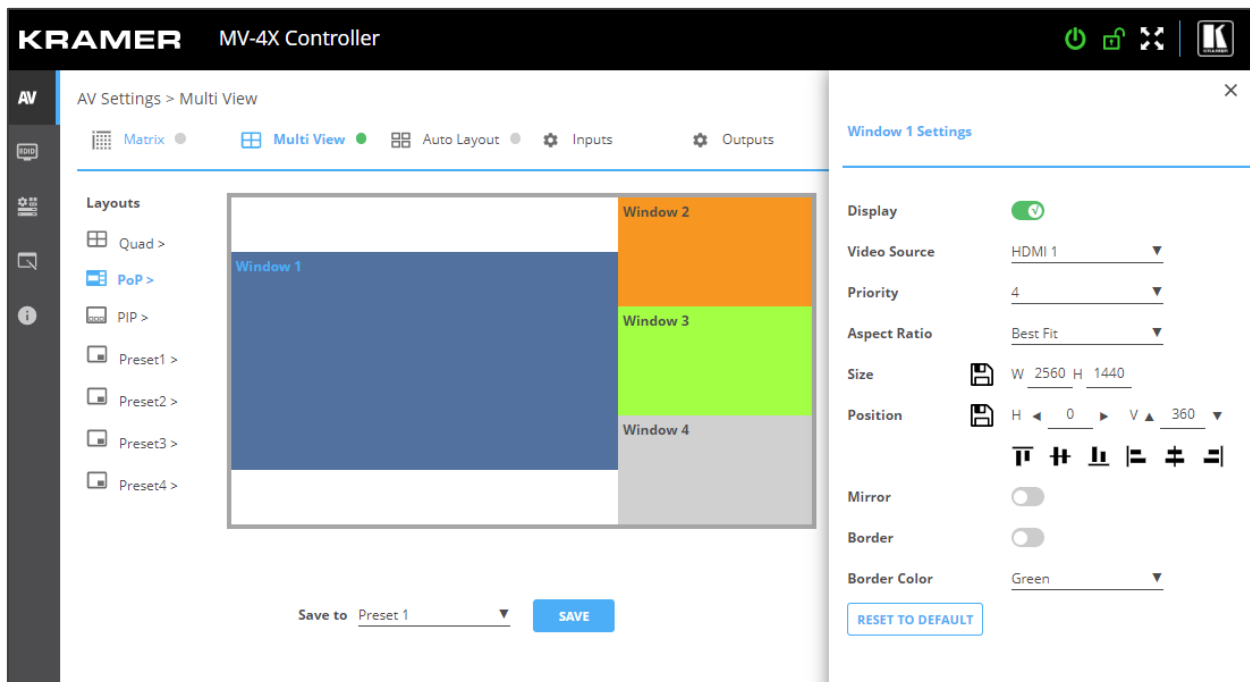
KRAMER MV-4X Controller

AV

EDID

AV Settings > Multi View

Matrix Multi View Auto Layout Inputs Outputs

Layouts

Quad >

PoP >

PIP >

Preset1 >

Preset2 >

Preset3 >

Preset4 >

Window 1

Window 2

Window 3

Window 4

Save to Preset 1 SAVE

Window 1 Settings

Display

Video Source HDMI 1

Priority 4

Aspect Ratio Best Fit

Size W 2560 H 1440

Position H 0 V 360

Mirror

Border

Border Color Green

RESET TO DEFAULT